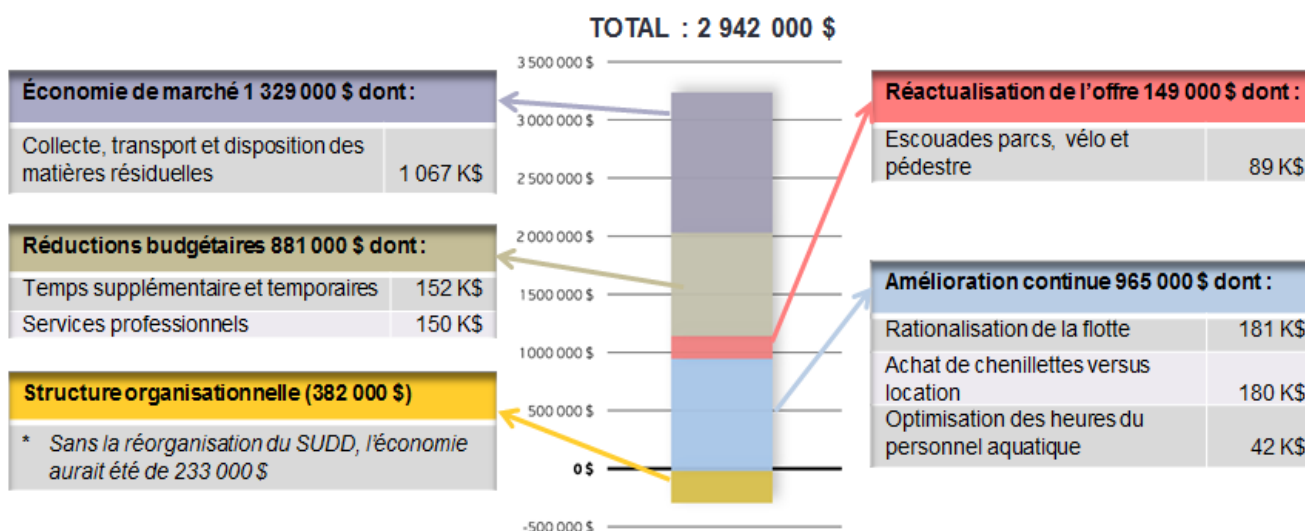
TOTAL : 2 942 000 $

Économie de marché 1 329 000 $ dont :

| Collecte, transport et disposition des matières résiduelles | 1 067 K$ |
|---|---|

Réductions budgétaires 881 000 $ dont :

| Temps supplémentaire et temporaires | 152 K$ |
|---|---|
| Services professionnels | 150 K$ |

Structure organisationnelle (382 000 $)

* Sans la réorganisation du SUDD, l'économie aurait été de 233 000 $

3 500 000 $
3 000 000 $
2 500 000 $
2 000 000 $
1 500 000 $
1 000 000 $
500 000 $
0 $
-500 000 $

Réactualisation de l'offre 149 000 $ dont :

| Escouades parcs, vélo et pédestre | 89 K$ |
|---|---|

Amélioration continue 965 000 $ dont :

| Rationalisation de la flotte | 181 K$ |
|---|---|
| Achat de chenillettes versus location | 180 K$ |
| Optimisation des heures du personnel aquatique | 42 K$ |